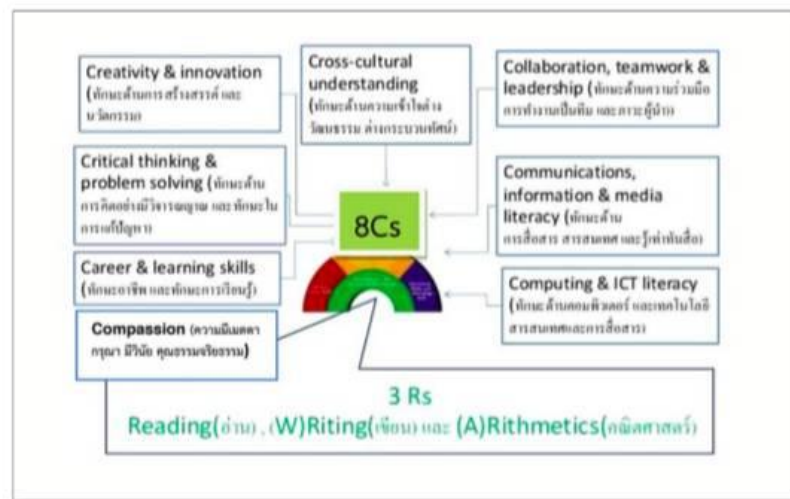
Creativity & innovation (ทักษะด้านการสร้างสรรค์ และนวัตกรรม)

Cross-cultural understanding (ทักษะด้านความเข้าใจต่างวัฒนธรรม ต่างกระบวนทัศน์)

Collaboration, teamwork & leadership (ทักษะด้านความร่วมมือ การทำงานเป็นทีม และภาวะผู้นำ)

Critical thinking & problem solving (ทักษะด้านการคิดอย่างมีวิจารณญาณ และทักษะในการแก้ปัญหา)

8Cs

Communications, information & media literacy (ทักษะด้านการสื่อสาร สารสนเทศ และรู้เท่าทันสื่อ)

Career & learning skills (ทักษะอาชีพ และทักษะการเรียนรู้)

Computing & ICT literacy (ทักษะด้านคอมพิวเตอร์ และเทคโนโลยีสารสนเทศและการสื่อสาร)

Compassion (ความมีเมตตา กรุณา มีวินัย คุณธรรมจริยธรรม)

3 Rs

Reading(อ่าน) , (W)Riting(เขียน) และ (A)Rithmetics(คณิตศาสตร์)